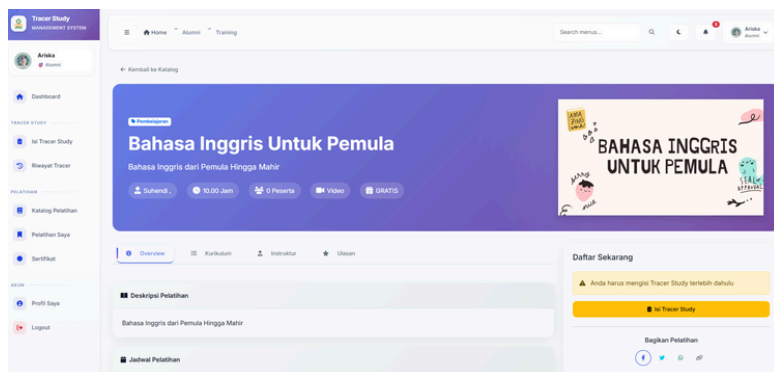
Tracer Study
MANAGEMENT SYSTEM

Ariska
Alumni

Dashboard

TRACER STUDY

Isi Tracer Study

Riwayat Tracer

PELATIHAN

Katalog Pelatihan

Pelatihan Saya

Sertifikat

AKUN

Profil Saya

Logout

Home Alumni Training

Search menus...

3

Ariska
Alumni

← Kembali ke Katalog

Pembelajaran

Bahasa Inggris Untuk Pemula

Bahasa Inggris dari Pemula Hingga Mahir

Suhendi ,

10.00 Jam

0 Peserta

Video

GRATIS

BAHASA INGGRIS UNTUK PEMULA

Overview

Kurikulum

Instruktur

Ulasan

Deskripsi Pelatihan

Bahasa Inggris dari Pemula Hingga Mahir

Jadwal Pelatihan

Daftar Sekarang

Anda harus mengisi Tracer Study terlebih dahulu

Isi Tracer Study

Bagikan Pelatihan